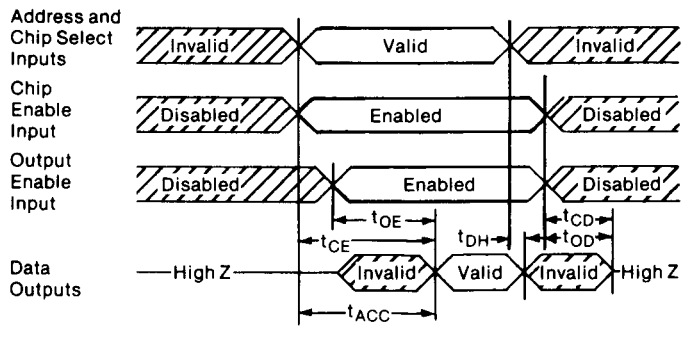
Address and Chip Select Inputs

Invalid

Valid

Invalid

Chip Enable Input

Disabled

Enabled

Disabled

Output Enable Input

Disabled

Enabled

Disabled

$t_{OE}$

$t_{CE}$

$t_{DH}$

$t_{CD}$

$t_{OD}$

Data Outputs

High Z

Invalid

Valid

Invalid

High Z

$t_{ACC}$